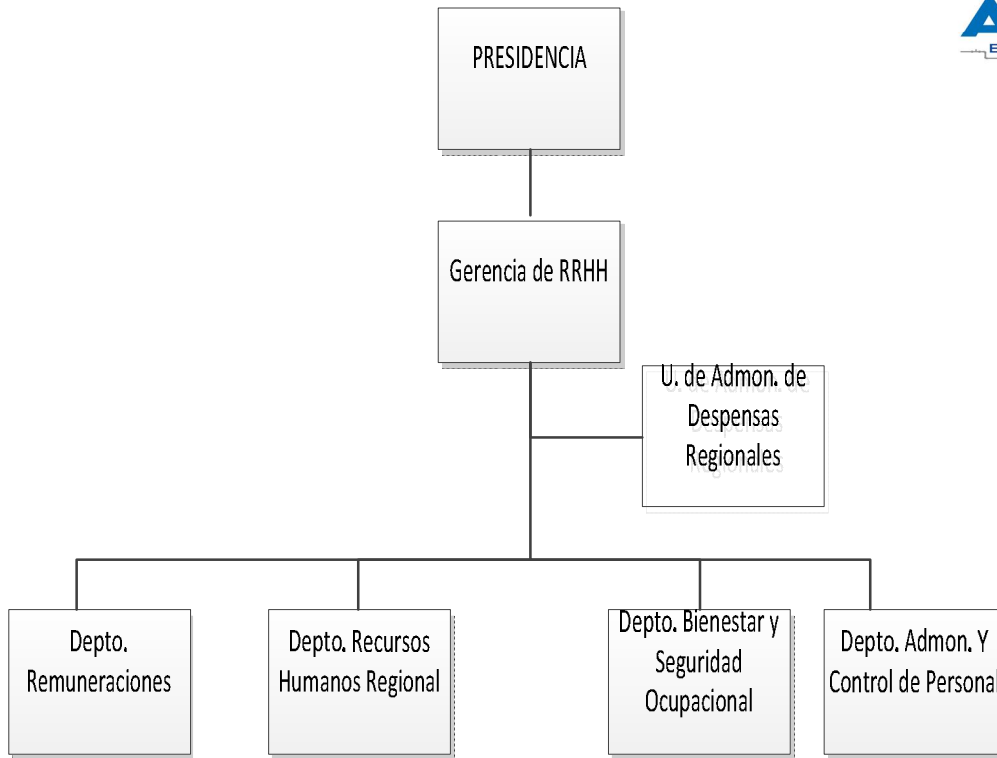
PRESIDENCIA

Gerencia de RRHH

U. de Admon. de Despensas Regionales

Depto. Remuneraciones

Depto. Recursos Humanos Regional

Depto. Bienestar y Seguridad Ocupacional

Depto. Admon. Y Control de Personal